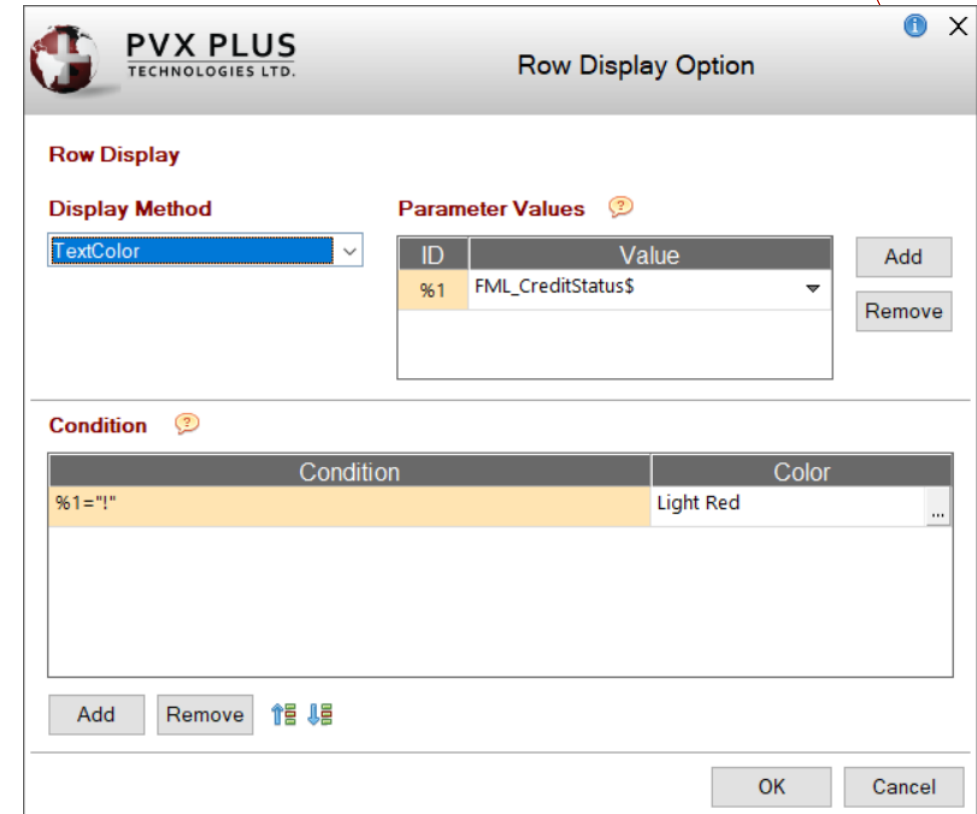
PVX PLUS
TECHNOLOGIES LTD.

Row Display Option

Row Display

Display Method

TextColor

Parameter Values

| ID | Value |
|---|---|
| %1 | FML_CreditStatus$ |

Add

Remove

Condition

| Condition | Color |
|---|---|
| %1="!" | Light Red |

Add

Remove

OK

Cancel